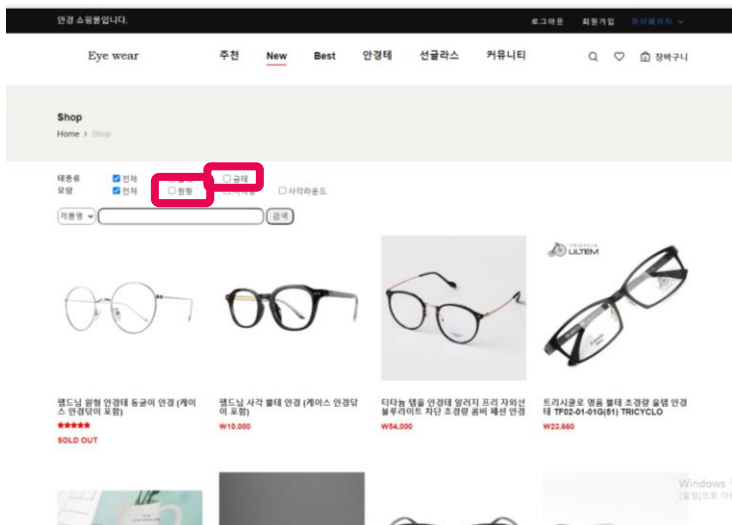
안경 쇼핑몰입니다.

로그아웃 회원가입 마이페이지

Eye wear

추천 New Best 안경테 선글라스 커뮤니티

장바구니

Shop

Home > Shop

테종류 ☑ 전체 ☐ 금테

모양 ☑ 전체 ☐ 원형 ☐ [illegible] ☐ 사각라운드

제품명 검색

ULTEM

탱드닝 원형 안경테 동글이 안경 (케이스 안경닦이 포함)

★★★★★

SOLD OUT

탱드닝 사각 뿔테 안경 (케이스 안경닦이 포함)

₩10,000

티타늄 템플 안경테 알러지 프리 자외선 블루라이트 차단 초경량 콤비 패션 안경

₩54,000

트리시클로 명품 뿔테 초경량 울템 안경테 TF02-01-01G(51) TRICYCLO

₩23,660

Windows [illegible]
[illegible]